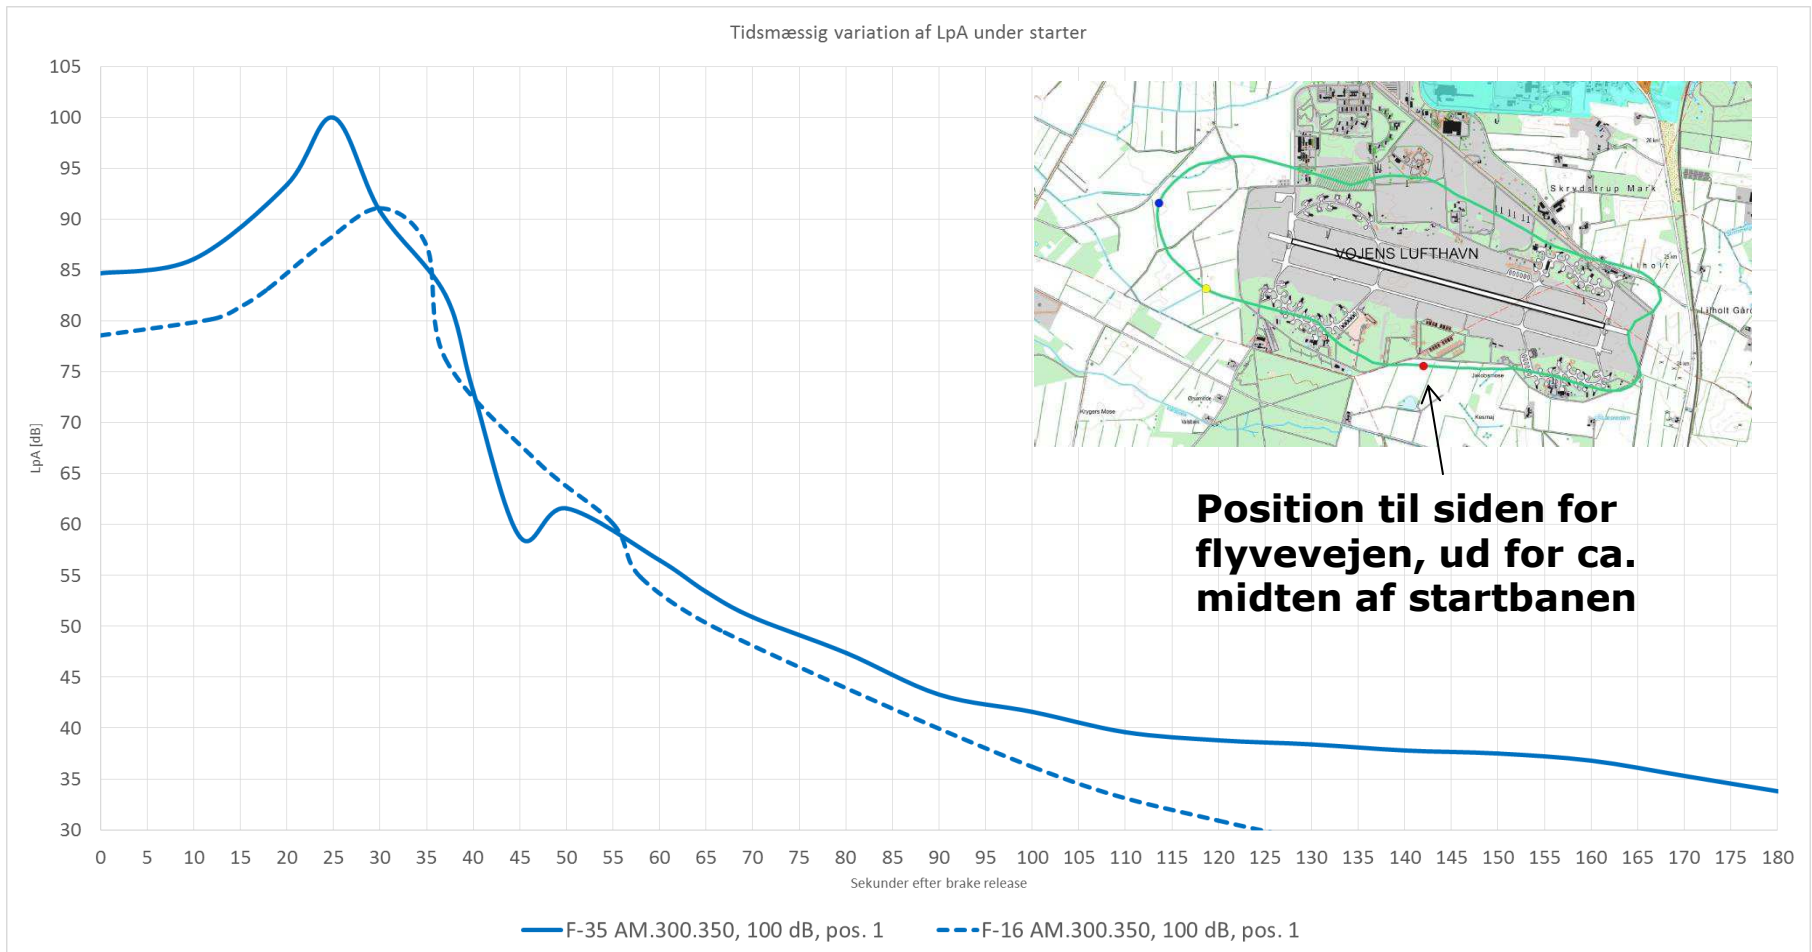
Tidsmæssig variation af LpA under starter

105
100
95
90
85
80
75
70
65
60
55
50
45
40
35
30

LpA [dB]

0 5 10 15 20 25 30 35 40 45 50 55 60 65 70 75 80 85 90 95 100 105 110 115 120 125 130 135 140 145 150 155 160 165 170 175 180

Sekunder efter brake release

Skrydstrup Mark
VOJENS LUFTHAVN
Lilholt
Lilholt Gård
Krygers Mose

Position til siden for flyvevejen, ud for ca. midten af startbanen

F-35 AM.300.350, 100 dB, pos. 1
F-16 AM.300.350, 100 dB, pos. 1